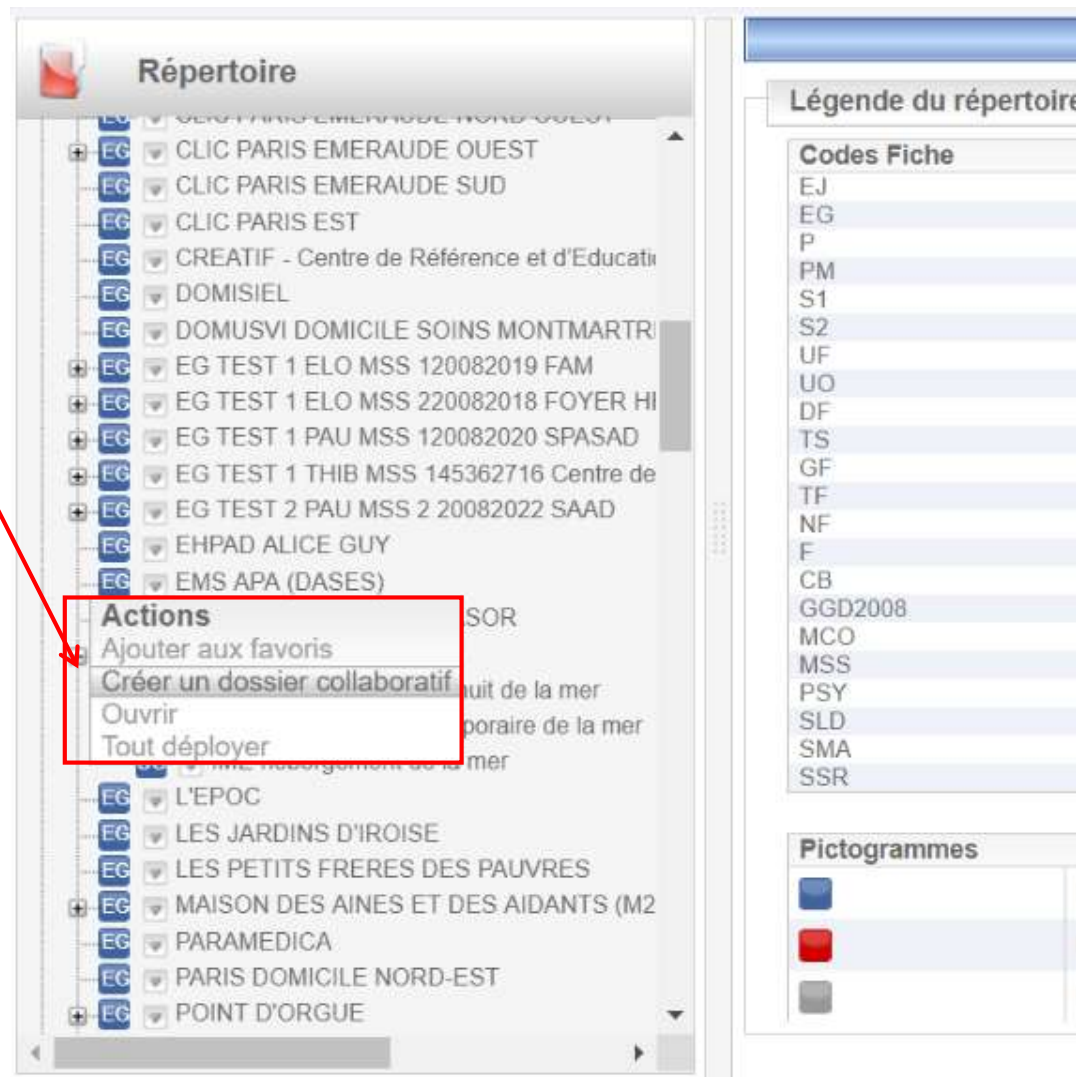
Répertoire

EG CLIC PARIS EMERAUDE NORD OUEST
EG CLIC PARIS EMERAUDE OUEST
EG CLIC PARIS EMERAUDE SUD
EG CLIC PARIS EST
EG CREATIF - Centre de Référence et d'Educati
EG DOMISIEL
EG DOMUSVI DOMICILE SOINS MONTMARTR
EG EG TEST 1 ELO MSS 120082019 FAM
EG EG TEST 1 ELO MSS 220082018 FOYER HI
EG EG TEST 1 PAU MSS 120082020 SPASAD
EG EG TEST 1 THIB MSS 145362716 Centre de
EG EG TEST 2 PAU MSS 2 20082022 SAAD
EG EHPAD ALICE GUY
EG EMS APA (DASES)
SOR
Actions
Ajouter aux favoris
Créer un dossier collaboratif
Ouvrir
Tout déployer
uit de la mer
poraire de la mer
IME hébergement de la mer
EG L'EPOC
EG LES JARDINS D'IROISE
EG LES PETITS FRERES DES PAUVRES
EG MAISON DES AINES ET DES AIDANTS (M2
EG PARAMEDICA
EG PARIS DOMICILE NORD-EST
EG POINT D'ORGUE

Légende du répertoire

| Codes Fiche |
|---|
| EJ |
| EG |
| P |
| PM |
| S1 |
| S2 |
| UF |
| UO |
| DF |
| TS |
| GF |
| TF |
| NF |
| F |
| CB |
| GGD2008 |
| MCO |
| MSS |
| PSY |
| SLD |
| SMA |
| SSR |

Pictogrammes